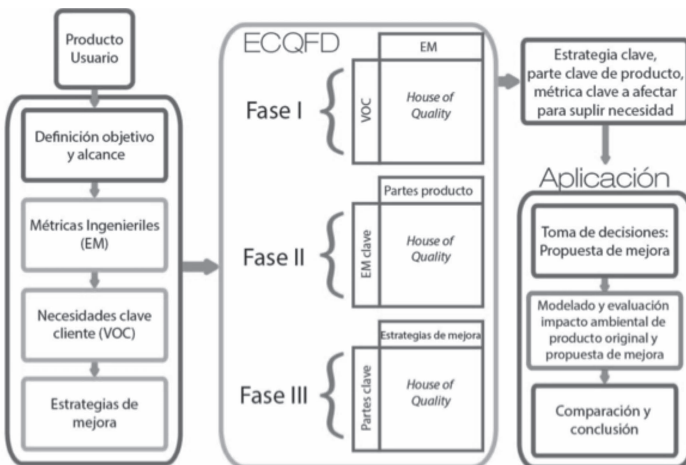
Producto Usuario

Definición objetivo y alcance

Métricas Ingenieriles (EM)

Necesidades clave cliente (VOC)

Estrategias de mejora

ECQFD

Fase I

EM

VOC

House of Quality

Fase II

Partes producto

EM clave

House of Quality

Fase III

Estrategias de mejora

Partes clave

House of Quality

Estrategia clave, parte clave de producto, métrica clave a afectar para suplir necesidad

Aplicación

Toma de decisiones: Propuesta de mejora

Modelado y evaluación impacto ambiental de producto original y propuesta de mejora

Comparación y conclusión